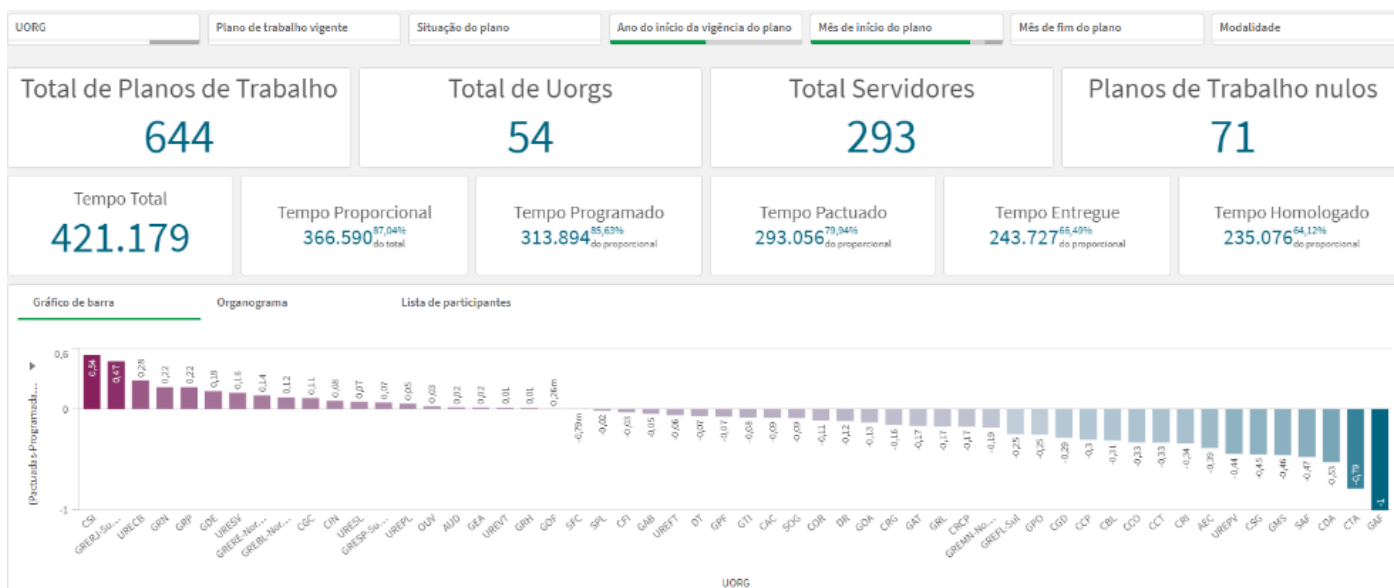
UORG | Plano de trabalho vigente | Situação do plano | Ano do início da vigência do plano | Mês de início do plano | Mês de fim do plano | Modalidade

Total de Planos de Trabalho
644

Total de Uorgs
54

Total Servidores
293

Planos de Trabalho nulos
71

Tempo Total
421.179

Tempo Proporcional
366.590 87,04% do total

Tempo Programado
313.894 85,63% do proporcional

Tempo Pactuado
293.056 79,94% do proporcional

Tempo Entregue
243.727 66,49% do proporcional

Tempo Homologado
235.076 64,12% do proporcional

Gráfico de barra | Organograma | Lista de participantes

0,6
0
-1

(Pactuado-Programado...

0,54 0,47 0,28 0,22 0,22 0,18 0,16 0,14 0,12 0,11 0,08 0,07 0,07 0,05 0,03 0,02 0,02 0,01 0,01 0,26m -0,79m -0,02 -0,03 -0,05 -0,06 -0,07 -0,07 -0,08 -0,09 -0,09 -0,11 -0,12 -0,13 -0,16 -0,17 -0,17 -0,17 -0,19 -0,25 -0,25 -0,29 -0,3 -0,31 -0,33 -0,33 -0,34 -0,39 -0,44 -0,45 -0,46 -0,47 -0,53 -0,79 -1

CSI GREPJ-Su... URECB GRN GRP GDE URESV GRERE-Nor... GREBL-Nor... CGC CIN URESL GRESP-Su... UREPL OUV AUD GEA UREVT GRH GOF SFC SPL CFI GAB UREFT DT GPF GTI CAC SOG COR DR GOA CRG GAT GRL CRCP GREMN-No... GREFL-Sul GPO CGD CCP CBL CCO CCT CRI AEC UREPV CSG GMS SAF CDA CTA GAF

UORG